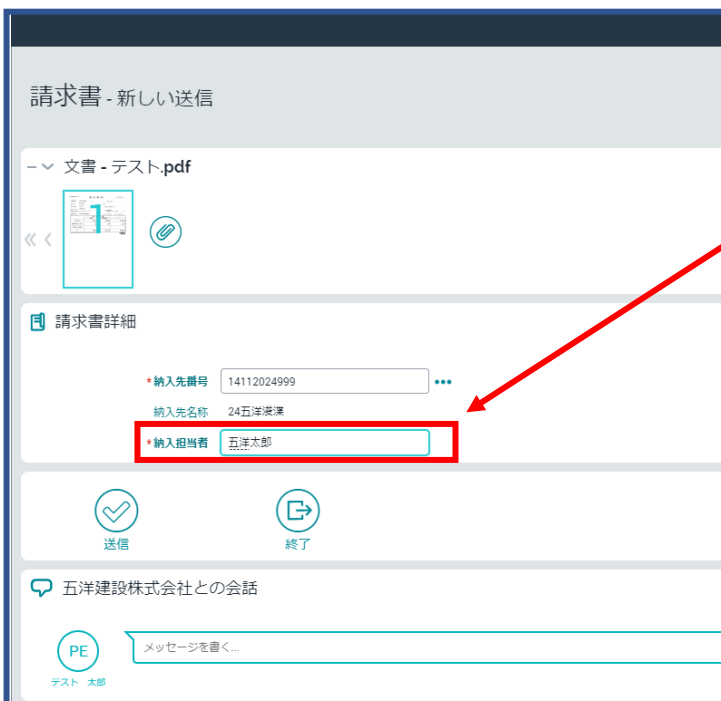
請求書 - 新しい送信

– 文書 - テスト.pdf

請求書詳細

* 納入先番号 14112024999 •••

納入先名称 24五洋浚渫

* 納入担当者 五洋太郎

送信

終了

五洋建設株式会社との会話

PE

テスト 太郎

メッセージを書く...